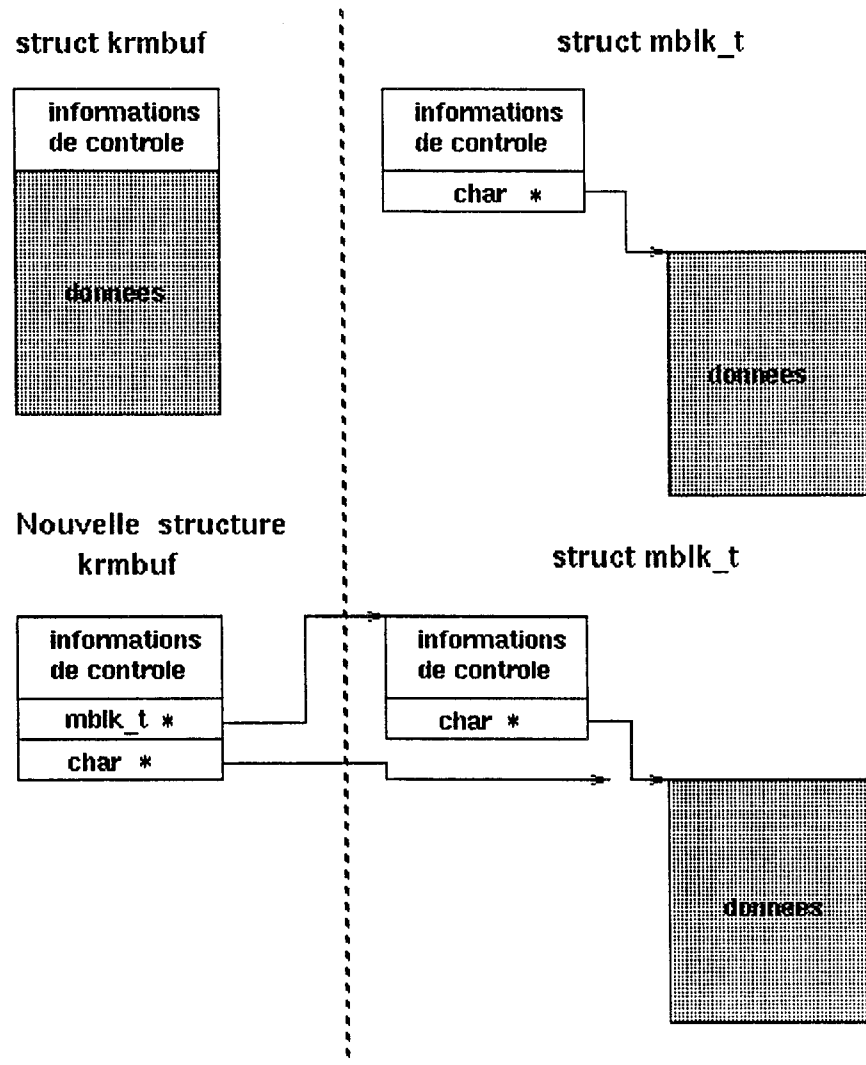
struct krmbuf

informations de controle

donnees

struct mblk_t

informations de controle

char *

donnees

Nouvelle structure krmbuf

informations de controle

mblk_t *

char *

struct mblk_t

informations de controle

char *

donnees